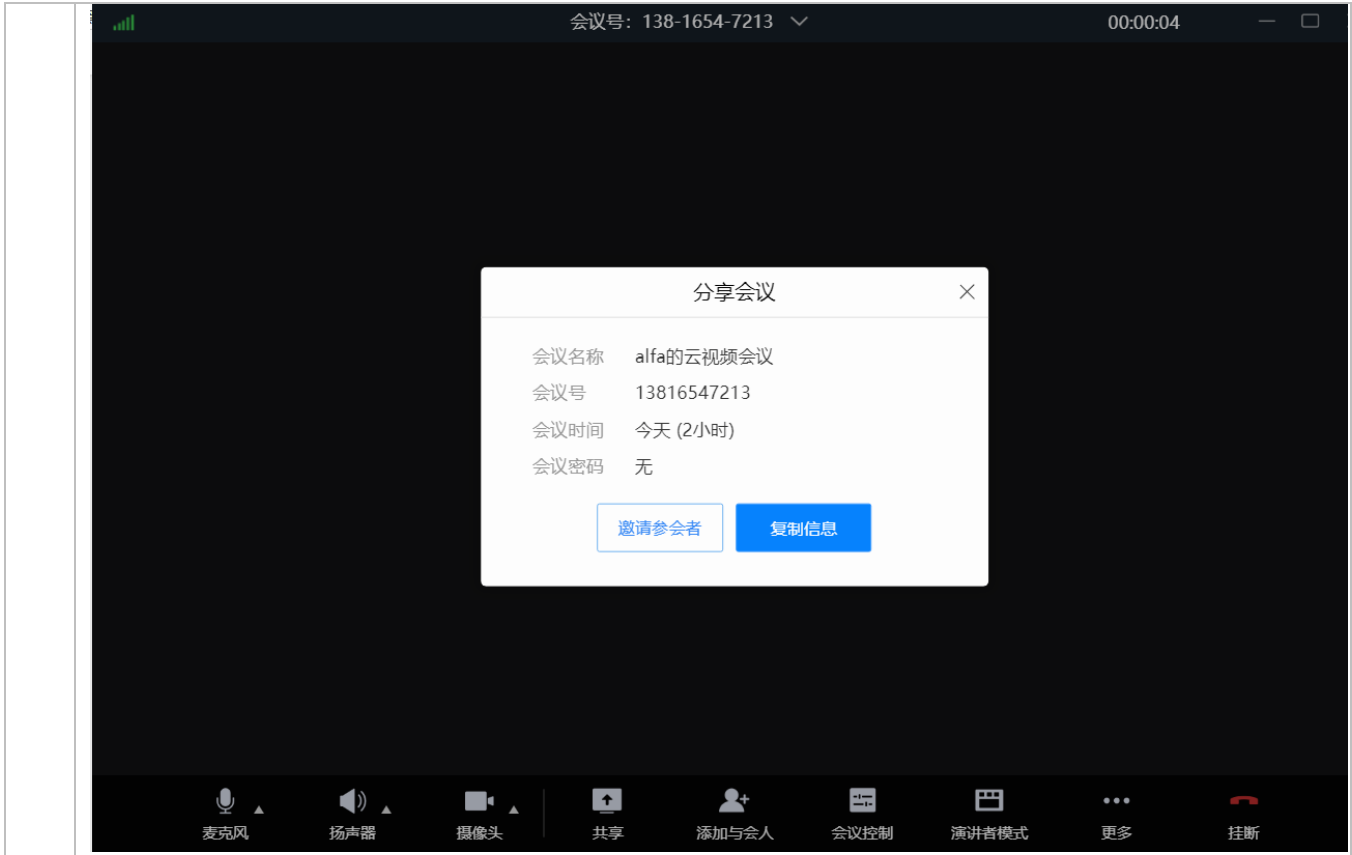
会议号：138-1654-7213

00:00:04

分享会议

会议名称 alfa的云视频会议
会议号 13816547213
会议时间 今天 (2小时)
会议密码 无

邀请参会者
复制信息

麦克风
扬声器
摄像头
共享
添加与会人
会议控制
演讲者模式
更多
挂断